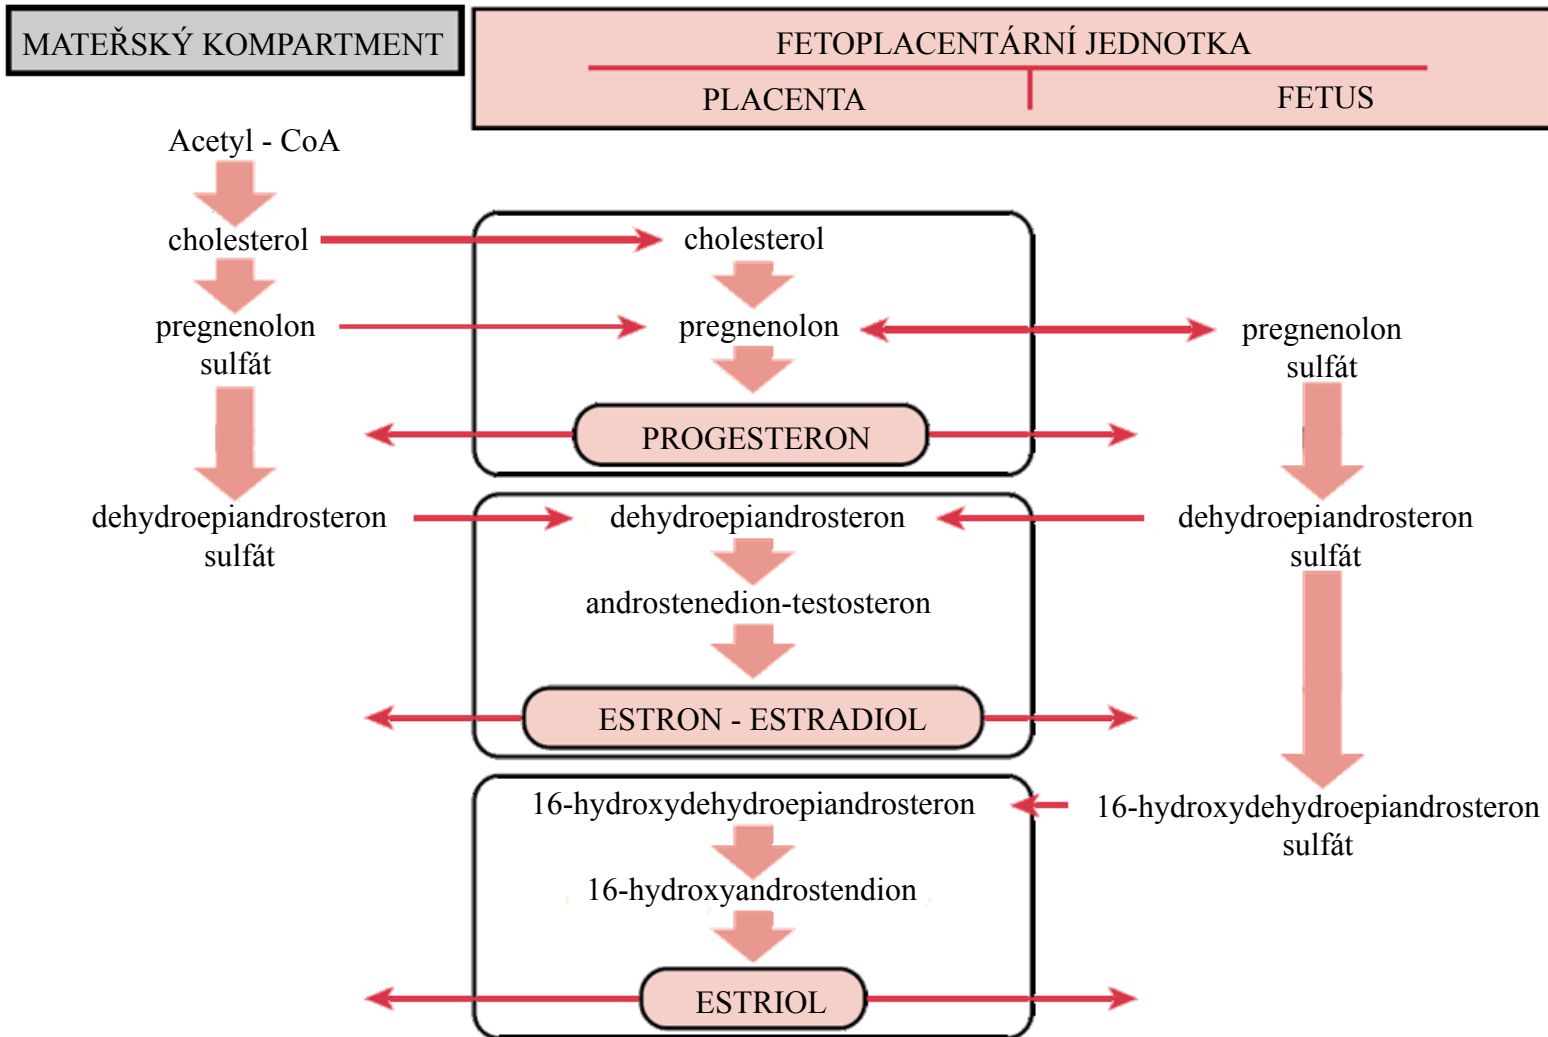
MATEŘSKÝ KOMPARTMENT

FETOPLACENTÁRNÍ JEDNOTKA

PLACENTA

FETUS

Acetyl - CoA

cholesterol

cholesterol

pregnenolon sulfát

pregnenolon

pregnenolon sulfát

PROGESTERON

dehydroepiandrosteron sulfát

dehydroepiandrosteron

dehydroepiandrosteron sulfát

androstenedion-testosteron

ESTRON - ESTRADIOL

16-hydroxydehydroepiandrosteron

16-hydroxydehydroepiandrosteron sulfát

16-hydroxyandrostendion

ESTRIOL